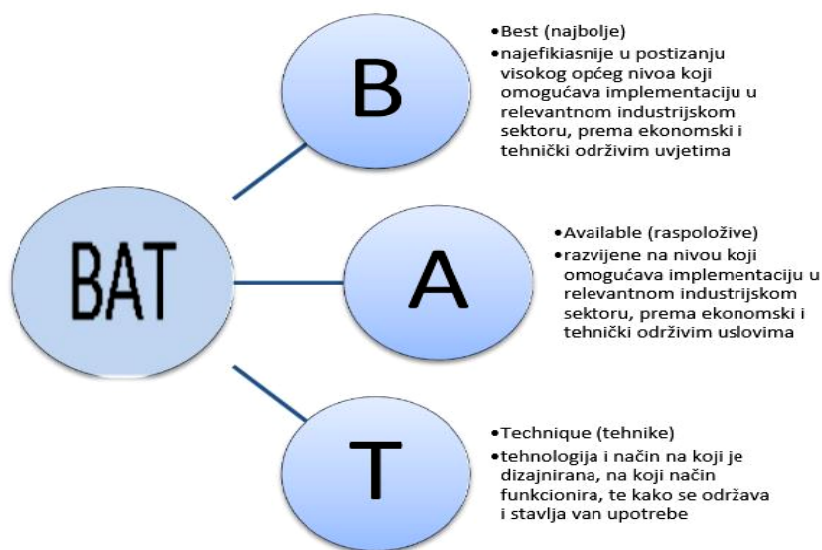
BAT

B

•Best (najbolje)
•najefikiasnije u postizanju visokog općeg nivoa koji omogućava implementaciju u relevantnom industrijskom sektoru, prema ekonomski i tehnički održivim uvjetima

A

•Available (raspoložive)
•razvijene na nivou koji omogućava implementaciju u relevantnom industrijskom sektoru, prema ekonomski i tehnički održivim uslovima

T

•Technique (tehnike)
•tehnologija i način na koji je dizajnirana, na koji način funkcionira, te kako se održava i stavlja van upotrebe